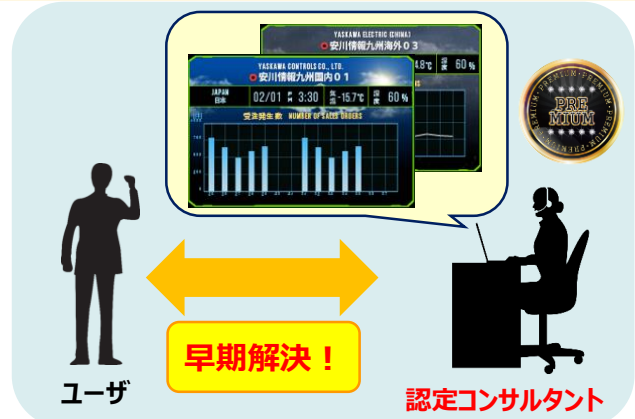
YASKAWA ELECTRIC (CHINA)
安川情報九州海外０３
4.8℃ 湿度 60 %

YASKAWA CONTROLS CO., LTD.
安川情報九州国内０１
JAPAN 日本 02/01 3:30 気温 -15.7℃ 湿度 60 %
受注発生数 NUMBER OF SALES ORDERS

PREMIUM PREMIUM PREMIUM PREMIUM
PRE MIUM

早期解決！

ユーザ

認定コンサルタント